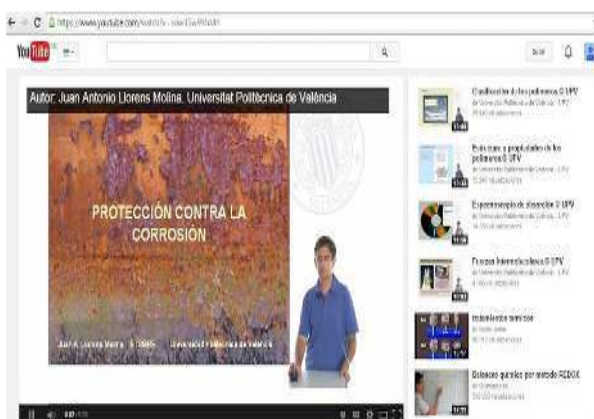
https://www.youtube.com/watch?v=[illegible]

YouTube

Autor: Juan Antonio Llorens Molina. Universitat Politècnica de València

PROTECCIÓN CONTRA LA CORROSIÓN

Juan A. Llorens Molina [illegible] Universitat Politècnica de València

Clasificación de los polímeros © UPV
de Universitat Politècnica de València - UPV
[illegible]

Estructura y propiedades de los polímeros © UPV
de Universitat Politècnica de València - UPV
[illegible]

Espectroscopia de absorción © UPV
de Universitat Politècnica de València - UPV
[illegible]

Fuerzas intermoleculares © UPV
de Universitat Politècnica de València - UPV
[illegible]

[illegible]
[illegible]

Balanceo químico por método REDOX
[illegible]